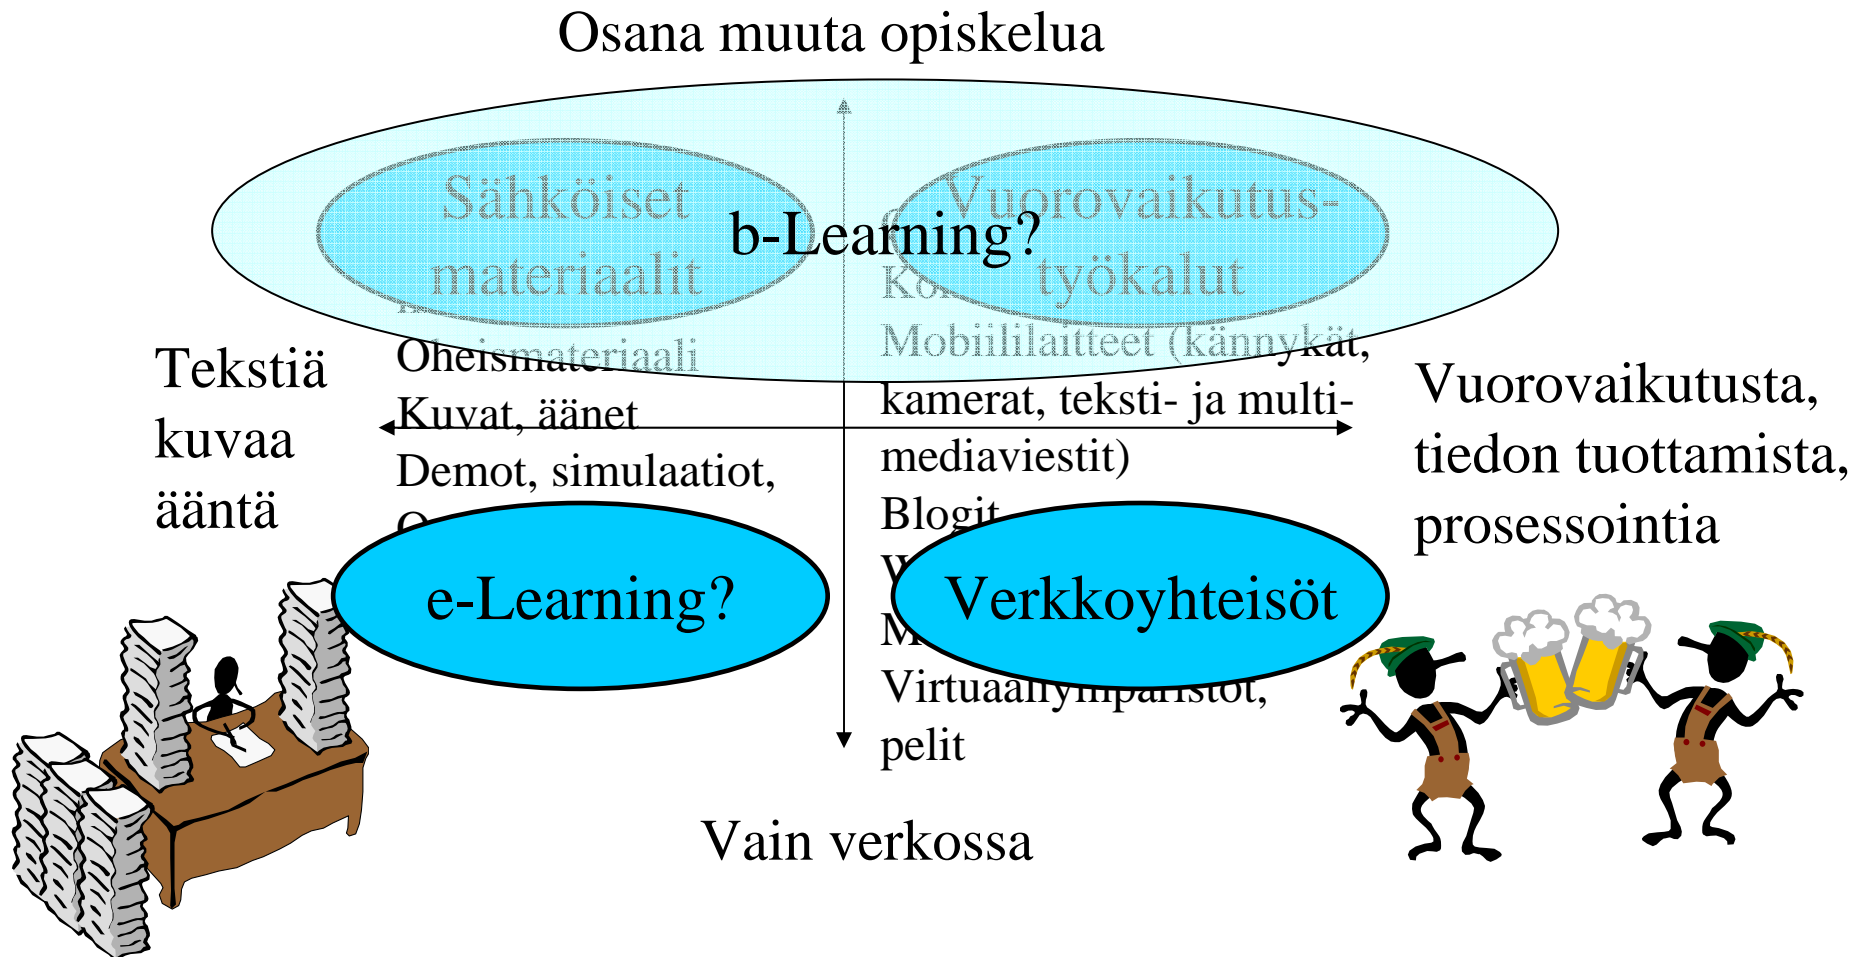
Osana muuta opiskelua

Sähköiset materiaalit

b-Learning?

Vuorovaikutus-työkalut

Ko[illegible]

Tekstiä kuvaa ääntä

Oheismateriaali
Kuvat, äänet
Demot, simulaatiot,
O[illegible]

Mobiililaitteet (kännykät, kamerat, teksti- ja multi-mediaviestit)
Blogit
W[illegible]
M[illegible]
Virtuaaliympäristöt, pelit

Vuorovaikutusta, tiedon tuottamista, prosessointia

e-Learning?

Verkkoyhteisöt

Vain verkossa